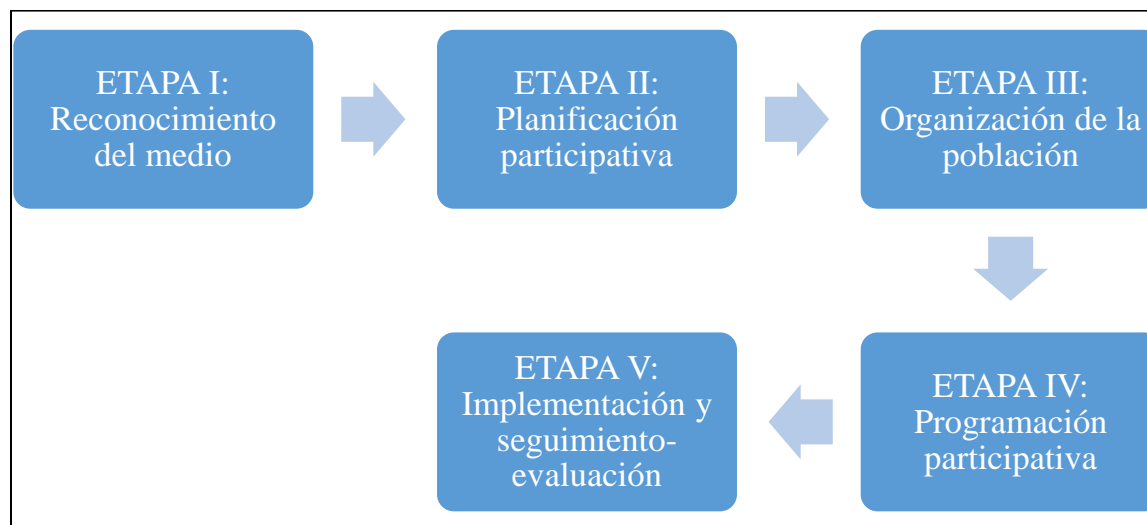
ETAPA I: Reconocimiento del medio

ETAPA II: Planificación participativa

ETAPA III: Organización de la población

ETAPA IV: Programación participativa

ETAPA V: Implementación y seguimiento-evaluación